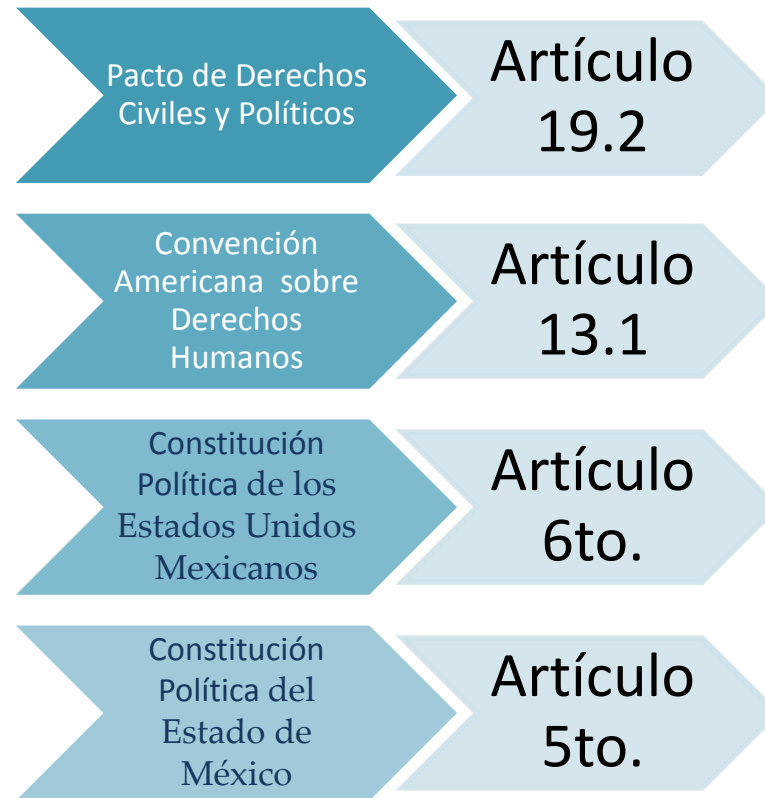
Pacto de Derechos Civiles y Políticos

Artículo 19.2

Convención Americana sobre Derechos Humanos

Artículo 13.1

Constitución Política de los Estados Unidos Mexicanos

Artículo 6to.

Constitución Política del Estado de México

Artículo 5to.